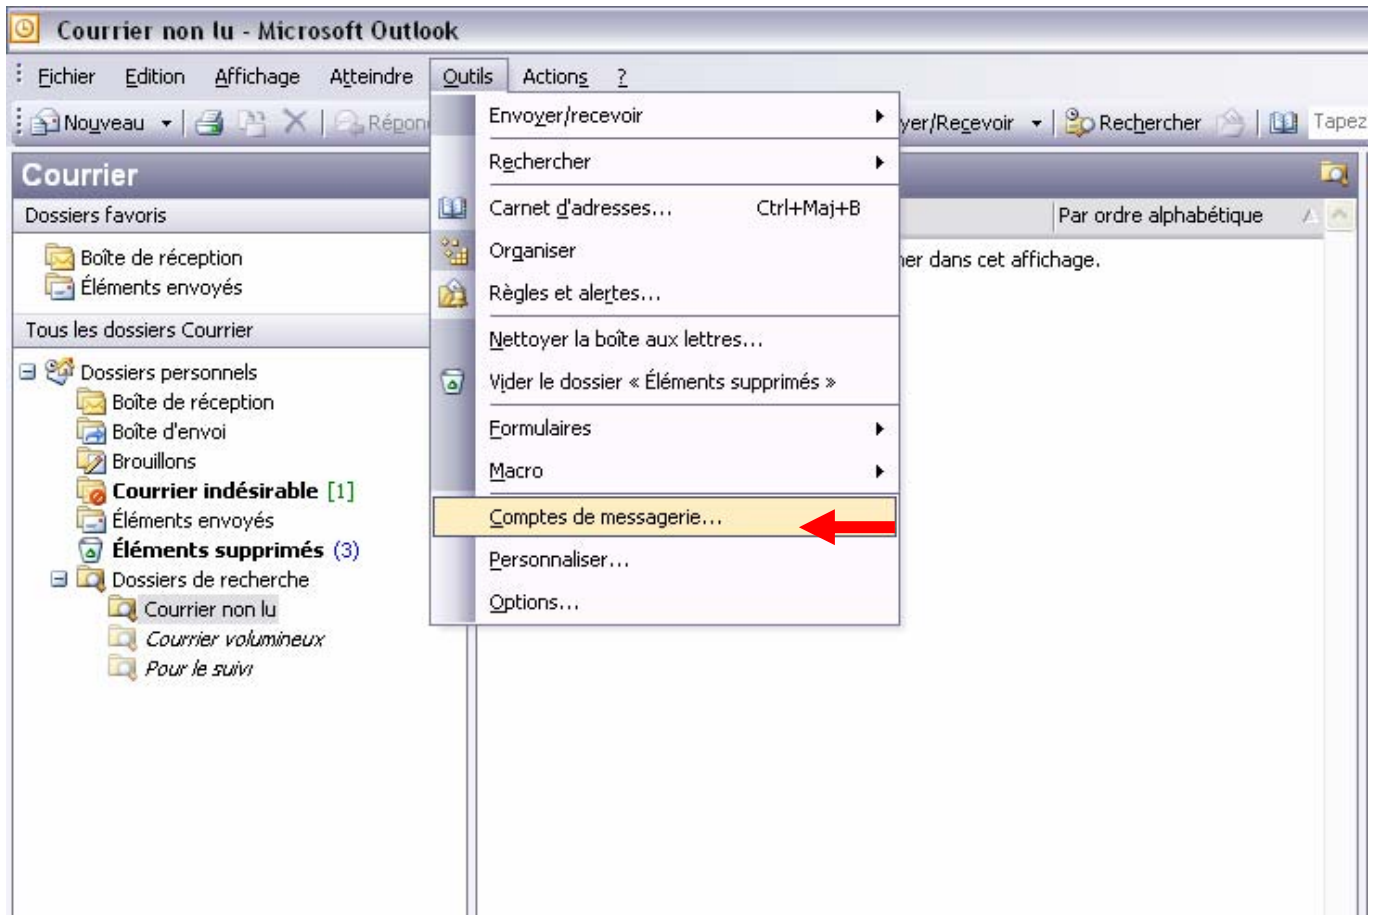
Courrier non lu - Microsoft Outlook

Fichier Edition Affichage Atteindre Outils Actions ?

Nouveau Répon yer/Recevoir Rechercher Tapez

Courrier

Dossiers favoris

Boîte de réception
Éléments envoyés

Tous les dossiers Courrier

Dossiers personnels
Boîte de réception
Boîte d'envoi
Brouillons
Courrier indésirable [1]
Éléments envoyés
Éléments supprimés (3)
Dossiers de recherche
Courrier non lu
Courrier volumineux
Pour le suivi

Envoyer/recevoir
Rechercher
Carnet d'adresses... Ctrl+Maj+B
Organiser
Règles et alertes...
Nettoyer la boîte aux lettres...
Vider le dossier « Éléments supprimés »
Formulaires
Macro
Comptes de messagerie...
Personnaliser...
Options...

Par ordre alphabétique

ier dans cet affichage.